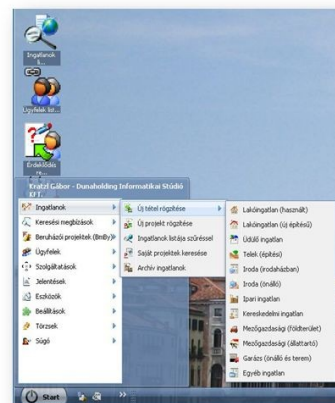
Ingatlanok k...

Ügyfelek list...

Érdeklődés re...

Kratzl Gábor - Dunaholding Informatikai Stúdió Kft.

Ingatlanok
Keresési megbízások
Beruházói projektek (BmBy)
Ügyfelek
Szolgáltatások
Jelentések
Eszközök
Beállítások
Törzsek
Súgó

Új tétel rögzítése
Új projekt rögzítése
Ingatlanok listája szűréssel
Saját projektek keresése
Archív ingatlanok

Lakóingatlan (használt)
Lakóingatlan (új építésű)
Üdülő ingatlan
Telek (építési)
Iroda (irodaházban)
Iroda (önálló)
Ipari ingatlan
Kereskedelmi ingatlan
Mezőgazdasági (földterület)
Mezőgazdasági (állattartó)
Garázs (önálló és terem)
Egyéb ingatlan

Start